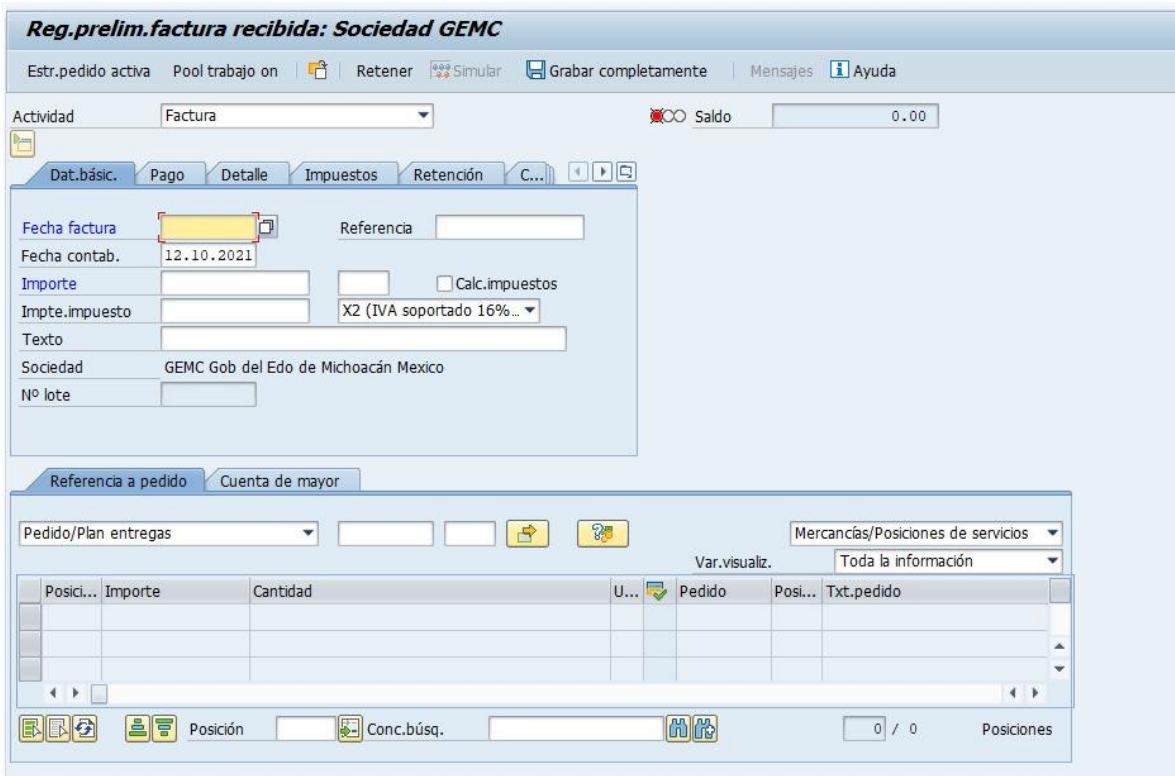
Reg.prelim.factura recibida: Sociedad GEMC

Estr.pedido activa Pool trabajo on Retener Simular Grabar completamente Mensajes Ayuda

Actividad Factura Saldo 0.00

Dat.básic. Pago Detalle Impuestos Retención C...

Fecha factura Referencia
Fecha contab. 12.10.2021
Importe Calc.impuestos
Impte.impuesto X2 (IVA soportado 16%...
Texto
Sociedad GEMC Gob del Edo de Michoacán Mexico
Nº lote

Referencia a pedido Cuenta de mayor

Pedido/Plan entregas Mercancías/Posiciones de servicios
Var.visualiz. Toda la información

| Posici... | Importe | Cantidad | U... | | Pedido | Posi... | Txt.pedido |
|---|---|---|---|---|---|---|---|
| | | | | | | | |
| | | | | | | | |
| | | | | | | | |

Posición Conc.búsq. 0 / 0 Posiciones